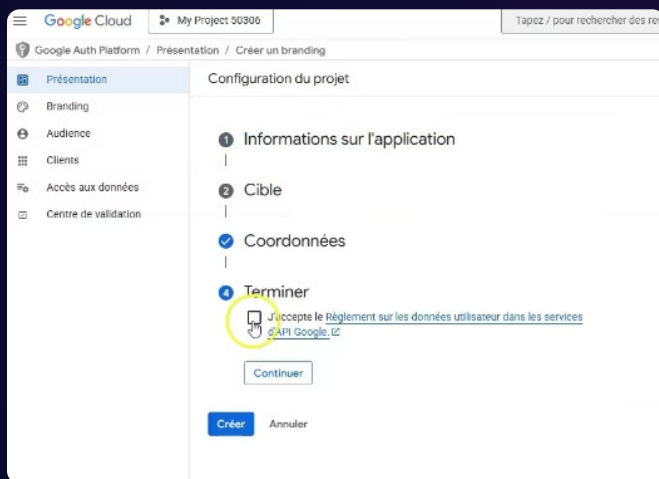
Google Cloud
My Project 50306
Tapez / pour rechercher des re

Google Auth Platform / Présentation / Créer un branding

Présentation
Branding
Audience
Clients
Accès aux données
Centre de validation

Configuration du projet

1 Informations sur l'application

2 Cible

Coordonnées

4 Terminer

J'accepte le Règlement sur les données utilisateur dans les services d'API Google.

Continuer

Créer
Annuler